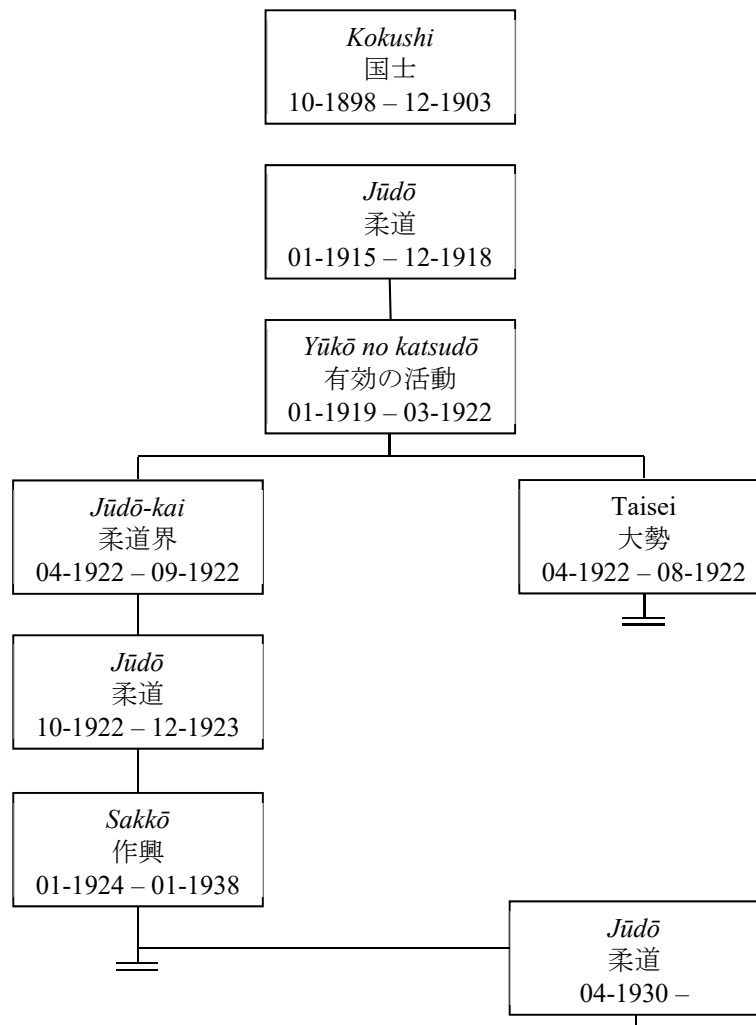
*Kokushi*
国士
10-1898 – 12-1903

*Jūdō*
柔道
01-1915 – 12-1918

*Yūkō no katsudō*
有効の活動
01-1919 – 03-1922

*Jūdō-kai*
柔道界
04-1922 – 09-1922

Taisei
大勢
04-1922 – 08-1922

*Jūdō*
柔道
10-1922 – 12-1923

*Sakkō*
作興
01-1924 – 01-1938

*Jūdō*
柔道
04-1930 –